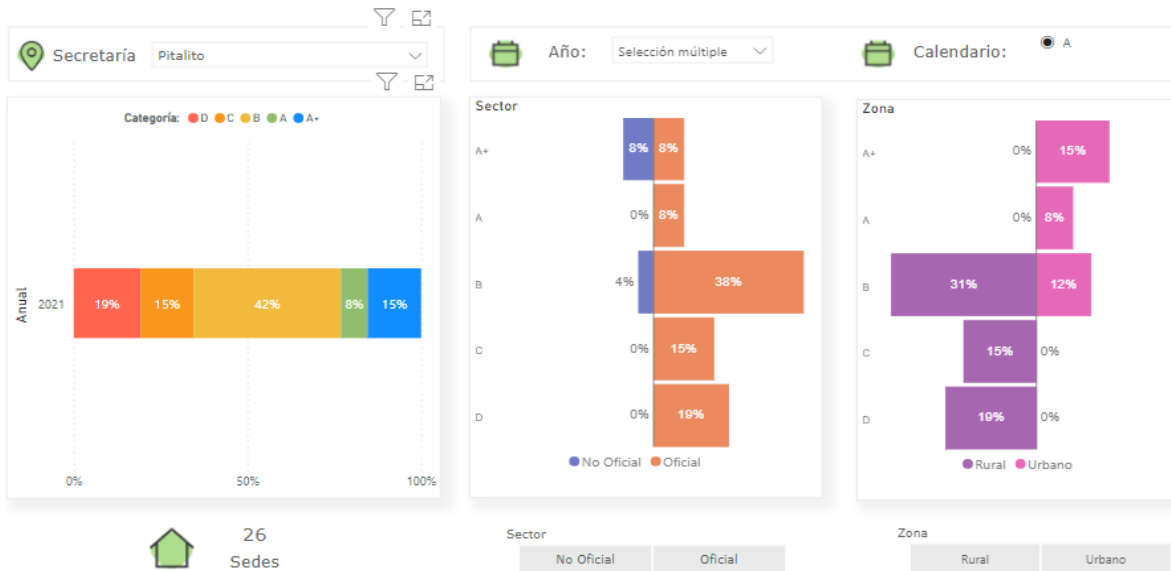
Secretaría Pitalito

Año: Selección múltiple

Calendario: A

Categoría: D C B A A+

Anual

2021 19% 15% 42% 8% 15%

0% 50% 100%

Sector

A+ 8% 8%

A 0% 8%

B 4% 38%

C 0% 15%

D 0% 19%

No Oficial Oficial

Zona

A+ 0% 15%

A 0% 8%

B 31% 12%

C 15% 0%

D 19% 0%

Rural Urbano

26
Sedes

Sector

No Oficial | Oficial

Zona

Rural | Urbano